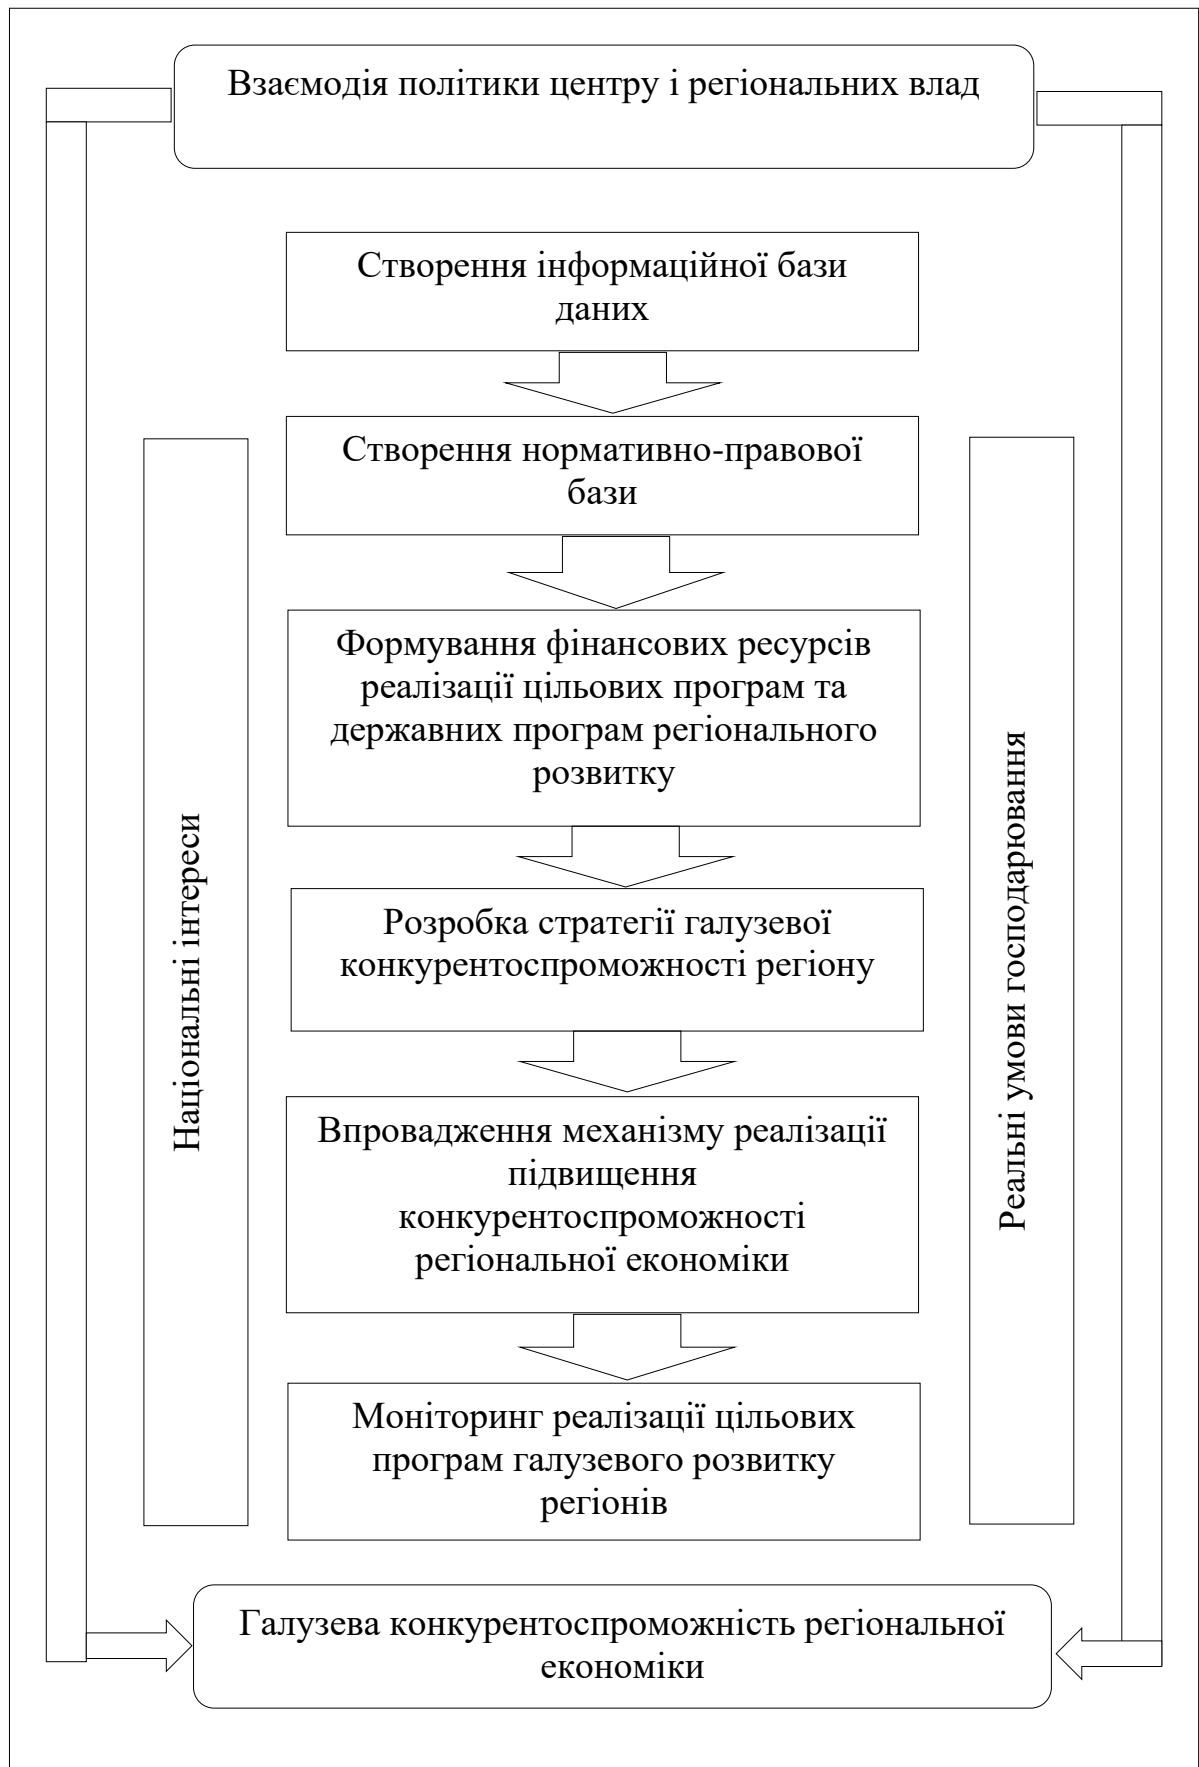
Взаємодія політики центру і регіональних влад

Створення інформаційної бази даних

Створення нормативно-правової бази

Формування фінансових ресурсів реалізації цільових програм та державних програм регіонального розвитку

Розробка стратегії галузевої конкурентоспроможності регіону

Впровадження механізму реалізації підвищення конкурентоспроможності регіональної економіки

Моніторинг реалізації цільових програм галузевого розвитку регіонів

Національні інтереси

Реальні умови господарювання

Галузева конкурентоспроможність регіональної економіки